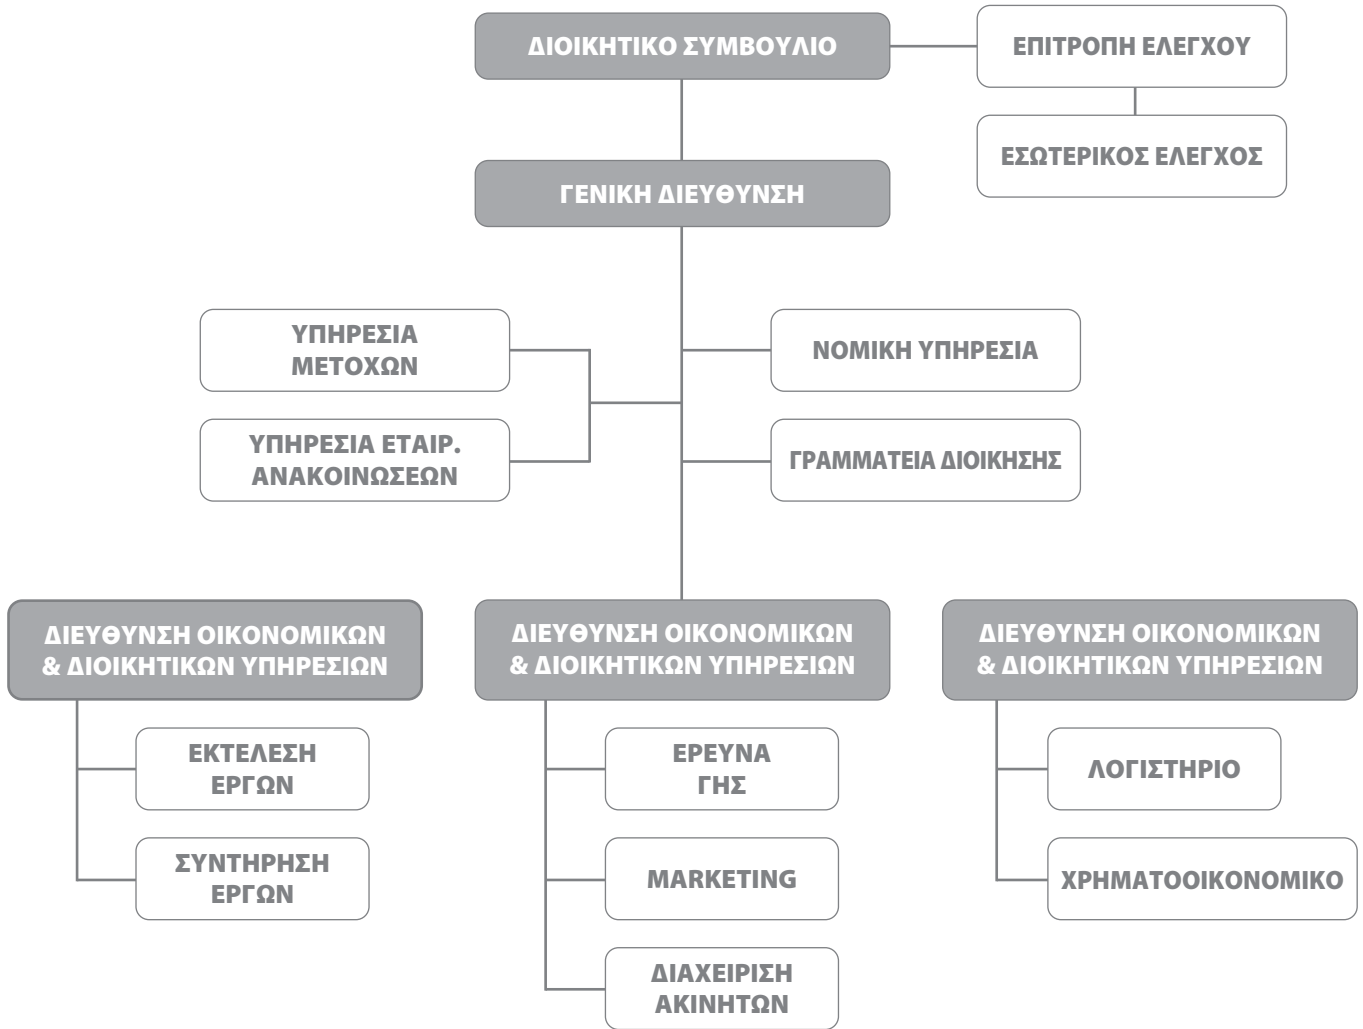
ΔΙΟΙΚΗΤΙΚΟ ΣΥΜΒΟΥΛΙΟ

ΕΠΙΤΡΟΠΗ ΕΛΕΓΧΟΥ

ΕΣΩΤΕΡΙΚΟΣ ΕΛΕΓΧΟΣ

ΓΕΝΙΚΗ ΔΙΕΥΘΥΝΣΗ

ΥΠΗΡΕΣΙΑ ΜΕΤΟΧΩΝ

ΥΠΗΡΕΣΙΑ ΕΤΑΙΡ. ΑΝΑΚΟΙΝΩΣΕΩΝ

ΝΟΜΙΚΗ ΥΠΗΡΕΣΙΑ

ΓΡΑΜΜΑΤΕΙΑ ΔΙΟΙΚΗΣΗΣ

ΔΙΕΥΘΥΝΣΗ ΟΙΚΟΝΟΜΙΚΩΝ & ΔΙΟΙΚΗΤΙΚΩΝ ΥΠΗΡΕΣΙΩΝ

ΕΚΤΕΛΕΣΗ ΕΡΓΩΝ

ΣΥΝΤΗΡΗΣΗ ΕΡΓΩΝ

ΔΙΕΥΘΥΝΣΗ ΟΙΚΟΝΟΜΙΚΩΝ & ΔΙΟΙΚΗΤΙΚΩΝ ΥΠΗΡΕΣΙΩΝ

ΕΡΕΥΝΑ ΓΗΣ

MARKETING

ΔΙΑΧΕΙΡΙΣΗ ΑΚΙΝΗΤΩΝ

ΔΙΕΥΘΥΝΣΗ ΟΙΚΟΝΟΜΙΚΩΝ & ΔΙΟΙΚΗΤΙΚΩΝ ΥΠΗΡΕΣΙΩΝ

ΛΟΓΙΣΤΗΡΙΟ

ΧΡΗΜΑΤΟΟΙΚΟΝΟΜΙΚΟ